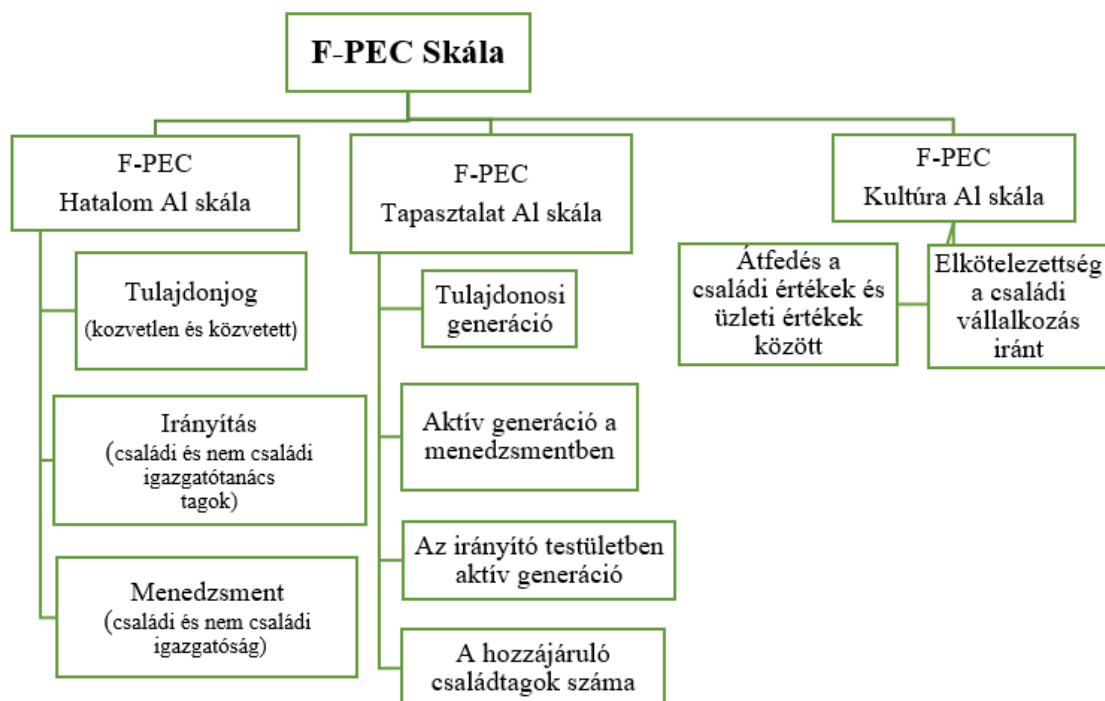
F-PEC Skála

F-PEC
Hatalom Al skála

Tulajdonjog
(kozvetlen és közvetett)

Irányítás
(családi és nem családi igazgatótanács tagok)

Menedzsment
(családi és nem családi igazgatóság)

F-PEC
Tapasztalat Al skála

Tulajdonosi generáció

Aktív generáció a menedzsmentben

Az irányító testületben aktív generáció

A hozzájáruló családtagok száma

F-PEC
Kultúra Al skála

Átfedés a családi értékek és üzleti értékek között

Elkötelezettség a családi vállalkozás iránt